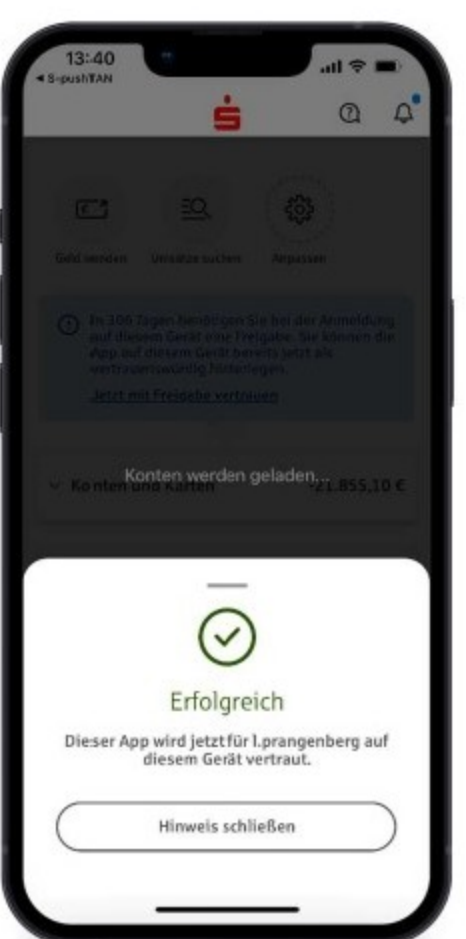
13:40
◂ S-pushTAN

Geld senden
Umsätze suchen
Anpassen

In 106 Tagen benötigen Sie bei der Anmeldung auf diesem Gerät eine Freigabe. Sie können die App auf diesem Gerät bereits jetzt als vertrauenswürdig hinterlegen.

Jetzt mit Freigabe vertrauen

Konten werden geladen...

Konten und Karten
-21.855,10 €

Erfolgreich

Dieser App wird jetzt für l.prangenberg auf diesem Gerät vertraut.

Hinweis schließen